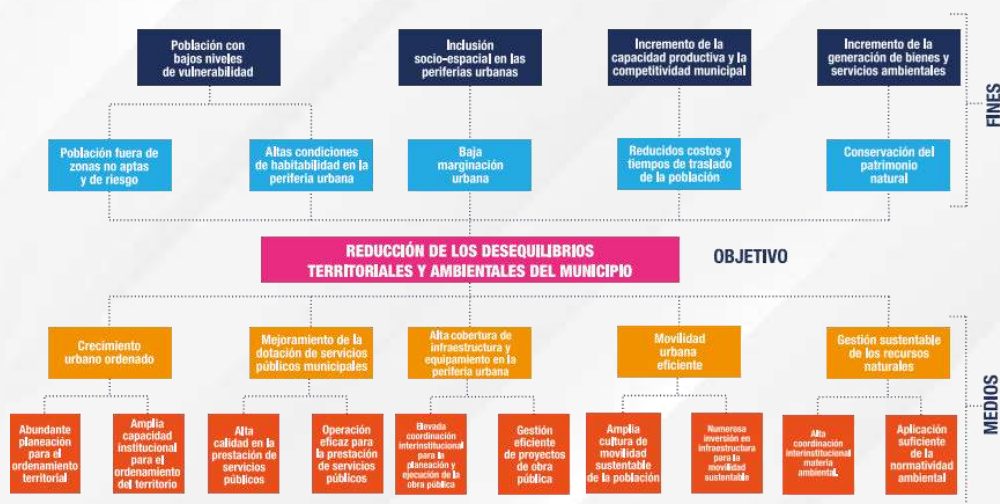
Población con bajos niveles de vulnerabilidad

Inclusión socio-espacial en las periferias urbanas

Incremento de la capacidad productiva y la competitividad municipal

Incremento de la generación de bienes y servicios ambientales

FINES

Población fuera de zonas no aptas y de riesgo

Altas condiciones de habitabilidad en la periferia urbana

Baja marginación urbana

Reducidos costos y tiempos de traslado de la población

Conservación del patrimonio natural

REDUCCIÓN DE LOS DESEQUILIBRIOS TERRITORIALES Y AMBIENTALES DEL MUNICIPIO

OBJETIVO

Crecimiento urbano ordenado

Mejoramiento de la dotación de servicios públicos municipales

Alta cobertura de infraestructura y equipamiento en la periferia urbana

Movilidad urbana eficiente

Gestión sustentable de los recursos naturales

MEDIOS

Abundante planeación para el ordenamiento territorial

Amplia capacidad institucional para el ordenamiento del territorio

Alta calidad en la prestación de servicios públicos

Operación eficaz para la prestación de servicios públicos

Elevada coordinación interinstitucional para la planeación y ejecución de la obra pública

Gestión eficiente de proyectos de obra pública

Amplia cultura de movilidad sustentable de la población

Numerosa inversión en infraestructura para la movilidad sustentable

Alta coordinación interinstitucional materia ambiental

Aplicación suficiente de la normatividad ambiental